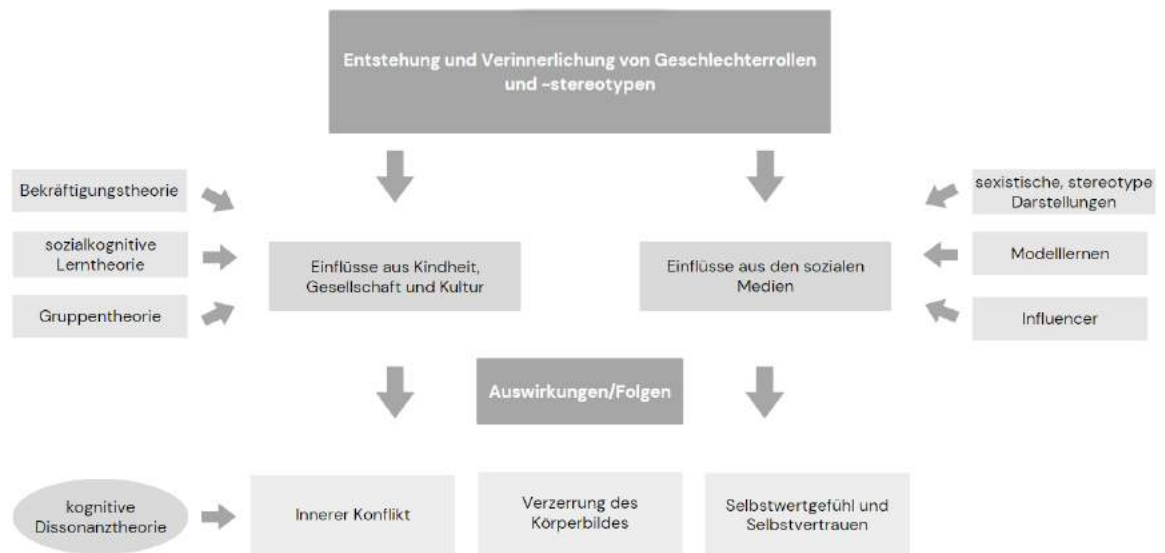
Entstehung und Verinnerlichung von Geschlechterrollen und -stereotypen

Bekräftigungstheorie

sozialkognitive Lerntheorie

Gruppentheorie

Einflüsse aus Kindheit, Gesellschaft und Kultur

Einflüsse aus den sozialen Medien

sexistische, stereotype Darstellungen

Modelllernen

Influencer

Auswirkungen/Folgen

kognitive Dissonanztheorie

Innerer Konflikt

Verzerrung des Körperbildes

Selbstwertgefühl und Selbstvertrauen